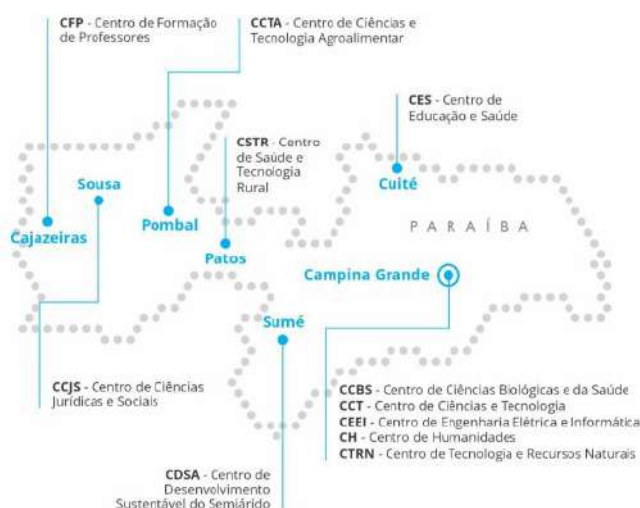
CFP - Centro de Formação de Professores

CCTA - Centro de Ciências e Tecnologia Agroalimentar

CSTR - Centro de Saúde e Tecnologia Rural

CES - Centro de Educação e Saúde

Sousa

Cuité

Pombal

Cajazeiras

PARAÍBA

Patos

Campina Grande

Sumé

CCJS - Centro de Ciências Jurídicas e Sociais

CCBS - Centro de Ciências Biológicas e da Saúde
CCT - Centro de Ciências e Tecnologia
CEEI - Centro de Engenharia Elétrica e Informática
CH - Centro de Humanidades
CTRN - Centro de Tecnologia e Recursos Naturais

CDSA - Centro de Desenvolvimento Sustentável do Semiárido